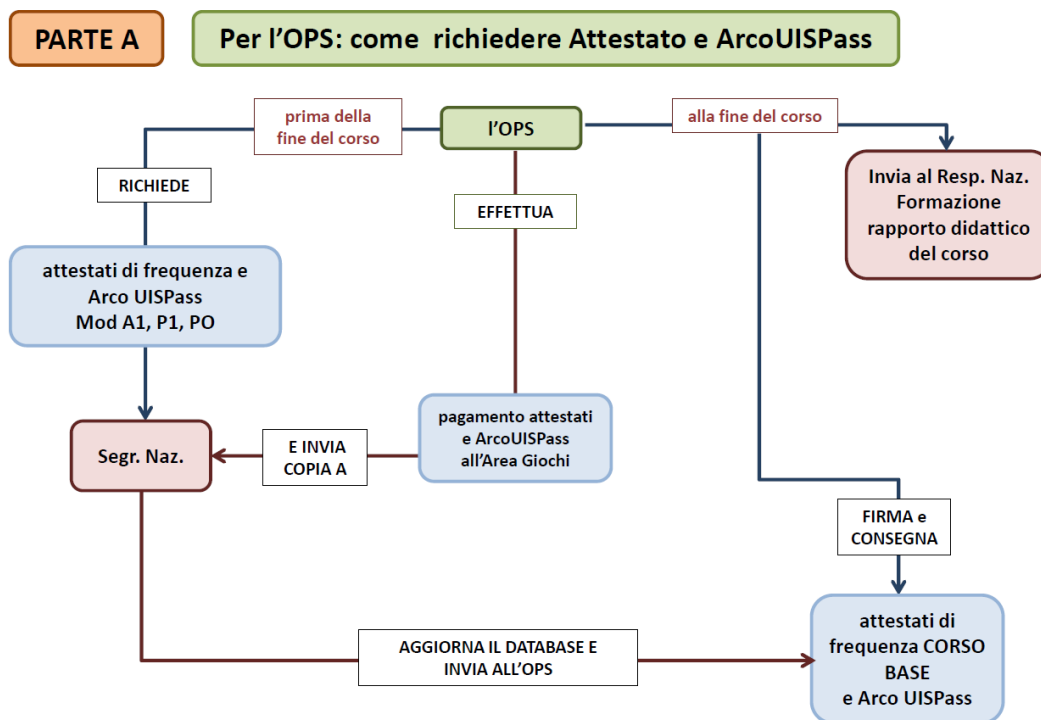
PARTE A

Per l'OPS: come richiedere Attestato e ArcoUISPass

prima della fine del corso

l'OPS

alla fine del corso

RICHIEDE

EFFETTUA

Invia al Resp. Naz. Formazione rapporto didattico del corso

attestati di frequenza e Arco UISPass Mod A1, P1, PO

Segr. Naz.

E INVIA COPIA A

pagamento attestati e ArcoUISPass all'Area Giochi

FIRMA e CONSEGNA

AGGIORNA IL DATABASE E INVIA ALL'OPS

attestati di frequenza CORSO BASE e Arco UISPass